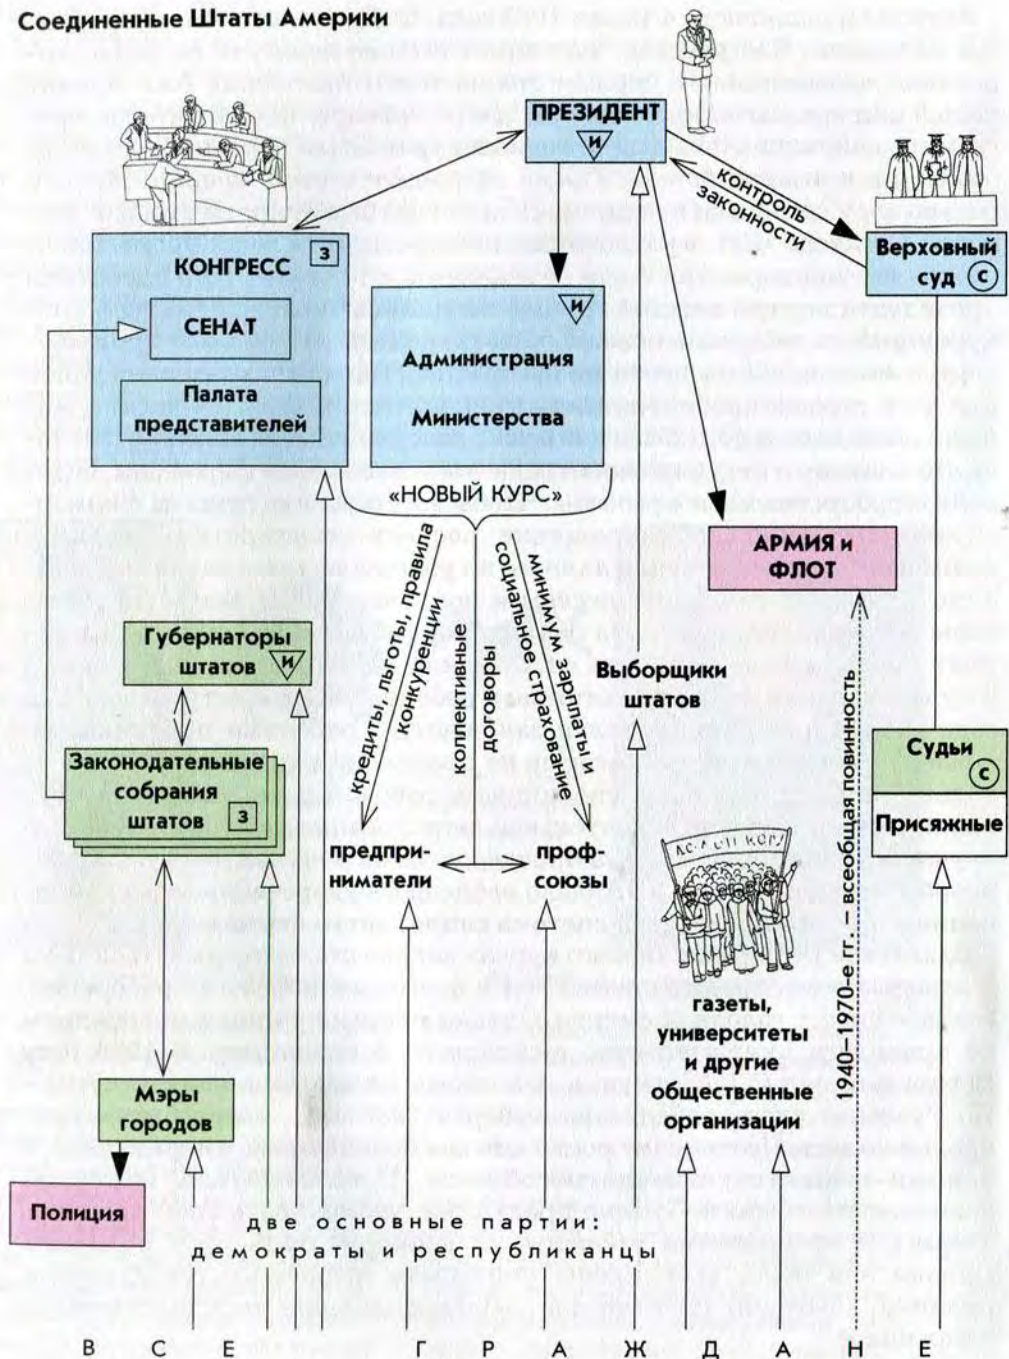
Соединенные Штаты Америки

ПРЕЗИДЕНТ
и

контроль законности

Верховный суд
с

КОНГРЕСС
з

СЕНАТ

Палата представителей

и

Администрация

Министерства

«НОВЫЙ КУРС»

кредиты, льготы, правила конкуренции

коллективные договоры

социальное страхование

минимум зарплаты и

АРМИЯ и ФЛОТ

Губернаторы штатов
и

Законодательные собрания штатов
з

Выборщики штатов

1940–1970-е гг. – всеобщая повинность

Судьи
с

Присяжные

предприниматели

профсоюзы

газеты, университеты и другие общественные организации

Мэры городов

Полиция

две основные партии: демократы и республиканцы

В С Е Г Р А Ж Д А Н Е